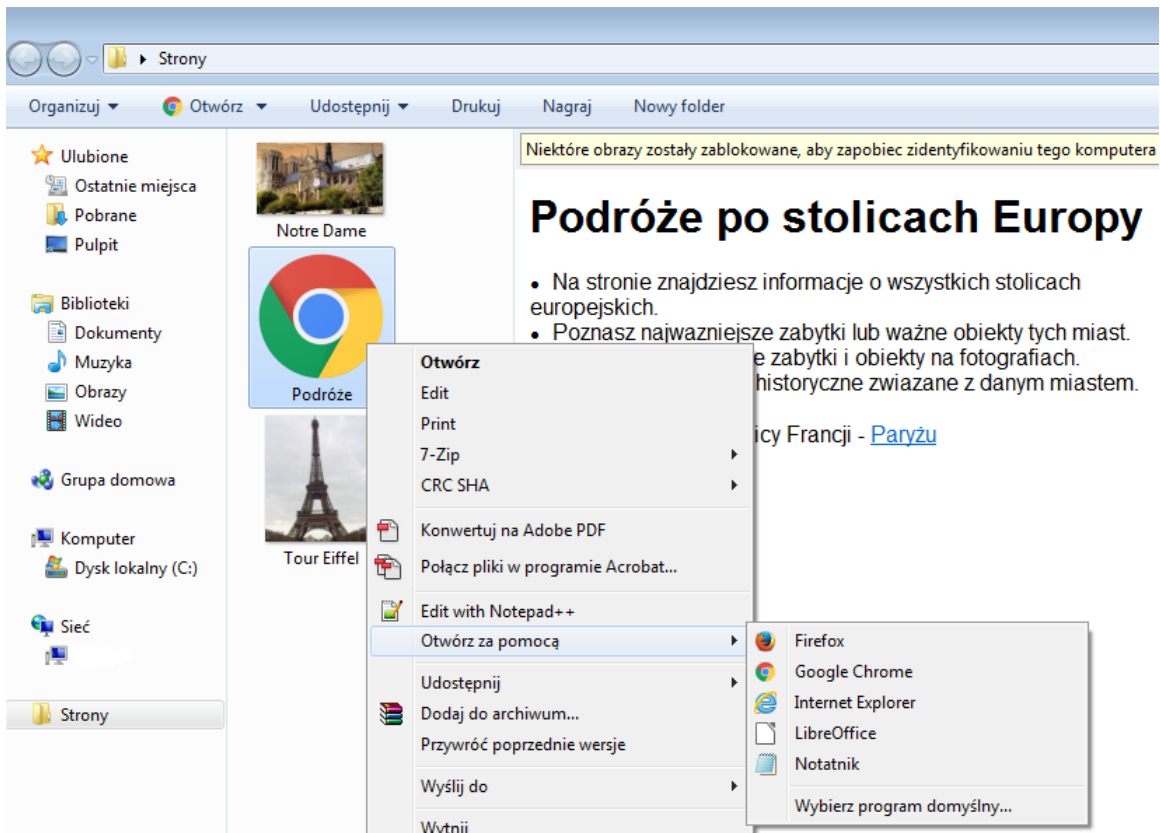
Strony

Organizuj ▾ Otwórz ▾ Udostępnij ▾ Drukuj Nagraj Nowy folder

Ulubione
Ostatnie miejsca
Pobrane
Pulpit

Biblioteki
Dokumenty
Muzyka
Obrazy
Wideo

Grupa domowa

Komputer
Dysk lokalny (C:)

Sieć

Strony

Notre Dame

Podróże

Tour Eiffel

Niektóre obrazy zostały zablokowane, aby zapobiec zidentyfikowaniu tego komputera

Podróże po stolicach Europy

• Na stronie znajdziesz informacje o wszystkich stolicach europejskich.
• Poznasz najwazniejsze zabytki lub ważne obiekty tych miast.
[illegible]e zabytki i obiekty na fotografiach.
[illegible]historyczne zwiazane z danym miastem.

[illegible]icy Francji - Paryżu

Otwórz
Edit
Print
7-Zip
CRC SHA
Konwertuj na Adobe PDF
Połącz pliki w programie Acrobat...
Edit with Notepad++
Otwórz za pomocą
Udostępnij
Dodaj do archiwum...
Przywróć poprzednie wersje
Wyślij do
Wytnij

Firefox
Google Chrome
Internet Explorer
LibreOffice
Notatnik
Wybierz program domyślny...